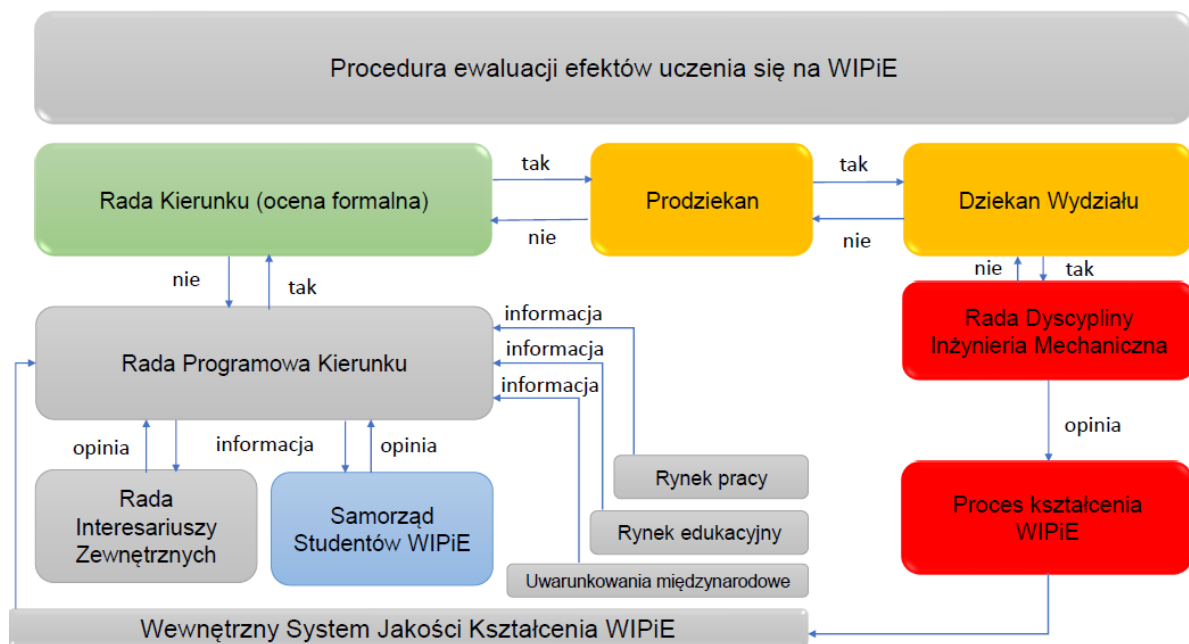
Procedura ewaluacji efektów uczenia się na WIPiE

Rada Kierunku (ocena formalna)

tak

nie

Prodziekan

tak

nie

Dziekan Wydziału

nie

tak

Rada Dyscypliny Inżynieria Mechaniczna

opinia

Proces kształcenia WIPiE

nie

tak

Rada Programowa Kierunku

informacja

informacja

informacja

opinia

informacja

opinia

Rada Interesariuszy Zewnętrznych

Samorząd Studentów WIPiE

Rynek pracy

Rynek edukacyjny

Uwarunkowania międzynarodowe

Wewnętrzny System Jakości Kształcenia WIPiE